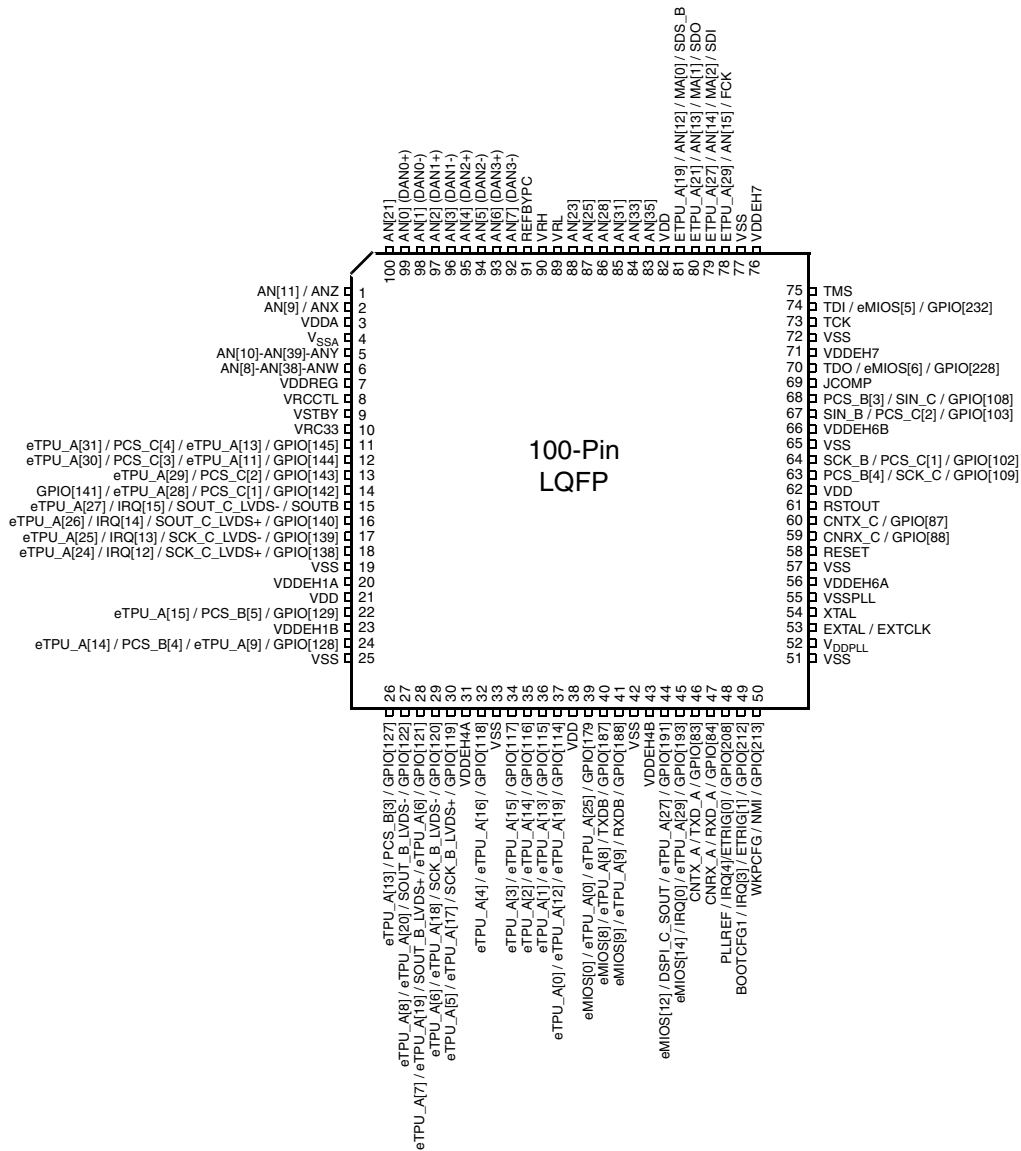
AN[21]
AN[0] (DAN0+)
AN[1] (DAN0-)
AN[2] (DAN1+)
AN[3] (DAN1-)
AN[4] (DAN2+)
AN[5] (DAN2-)
AN[6] (DAN3+)
AN[7] (DAN3-)
REFBYPC
VRH
VRL
AN[23]
AN[25]
AN[28]
AN[31]
AN[33]
AN[35]
VDD
ETPU_A[19] / AN[12] / MA[0] / SDS_B
ETPU_A[21] / AN[13] / MA[1] / SDO
ETPU_A[27] / AN[14] / MA[2] / SDI
ETPU_A[29] / AN[15] / FCK
VSS
VDDEH7

100 99 98 97 96 95 94 93 92 91 90 89 88 87 86 85 84 83 82 81 80 79 78 77 76

AN[11] / ANZ 1
AN[9] / ANX 2
VDDA 3
$V_{SSA}$ 4
AN[10]-AN[39]-ANY 5
AN[8]-AN[38]-ANW 6
VDDREG 7
VRCCTL 8
VSTBY 9
VRC33 10
eTPU_A[31] / PCS_C[4] / eTPU_A[13] / GPIO[145] 11
eTPU_A[30] / PCS_C[3] / eTPU_A[11] / GPIO[144] 12
eTPU_A[29] / PCS_C[2] / GPIO[143] 13
GPIO[141] / eTPU_A[28] / PCS_C[1] / GPIO[142] 14
eTPU_A[27] / IRQ[15] / SOUT_C_LVDS- / SOUTB 15
eTPU_A[26] / IRQ[14] / SOUT_C_LVDS+ / GPIO[140] 16
eTPU_A[25] / IRQ[13] / SCK_C_LVDS- / GPIO[139] 17
eTPU_A[24] / IRQ[12] / SCK_C_LVDS+ / GPIO[138] 18
VSS 19
VDDEH1A 20
VDD 21
eTPU_A[15] / PCS_B[5] / GPIO[129] 22
VDDEH1B 23
eTPU_A[14] / PCS_B[4] / eTPU_A[9] / GPIO[128] 24
VSS 25

100-Pin
LQFP

75 TMS
74 TDI / eMIOS[5] / GPIO[232]
73 TCK
72 VSS
71 VDDEH7
70 TDO / eMIOS[6] / GPIO[228]
69 JCOMP
68 PCS_B[3] / SIN_C / GPIO[108]
67 SIN_B / PCS_C[2] / GPIO[103]
66 VDDEH6B
65 VSS
64 SCK_B / PCS_C[1] / GPIO[102]
63 PCS_B[4] / SCK_C / GPIO[109]
62 VDD
61 RSTOUT
60 CNTX_C / GPIO[87]
59 CNRX_C / GPIO[88]
58 RESET
57 VSS
56 VDDEH6A
55 VSSPLL
54 XTAL
53 EXTAL / EXTCLK
52 $V_{DDPLL}$
51 VSS

26 27 28 29 30 31 32 33 34 35 36 37 38 39 40 41 42 43 44 45 46 47 48 49 50

eTPU_A[13] / PCS_B[3] / GPIO[127]
eTPU_A[8] / eTPU_A[20] / SOUT_B_LVDS- / GPIO[122]
eTPU_A[7] / eTPU_A[19] / SOUT_B_LVDS+ / eTPU_A[6] / GPIO[121]
eTPU_A[6] / eTPU_A[18] / SCK_B_LVDS- / GPIO[120]
eTPU_A[5] / eTPU_A[17] / SCK_B_LVDS+ / GPIO[119]
VDDEH4A
eTPU_A[4] / eTPU_A[16] / GPIO[118]
VSS
eTPU_A[3] / eTPU_A[15] / GPIO[117]
eTPU_A[2] / eTPU_A[14] / GPIO[116]
eTPU_A[1] / eTPU_A[13] / GPIO[115]
eTPU_A[0] / eTPU_A[12] / eTPU_A[19] / GPIO[114]
VDD
eMIOS[0] / eTPU_A[0] / eTPU_A[25] / GPIO[179]
eMIOS[8] / eTPU_A[8] / TXDB / GPIO[187]
eMIOS[9] / eTPU_A[9] / RXDB / GPIO[188]
VSS
VDDEH4B
eMIOS[12] / DSPI_C_SOUT / eTPU_A[27] / GPIO[191]
eMIOS[14] / IRQ[0] / eTPU_A[29] / GPIO[193]
CNTX_A / TXD_A / GPIO[83]
CNRX_A / RXD_A / GPIO[84]
PLLREF / IRQ[4]/ETRIG[0] / GPIO[208]
BOOTCFG1 / IRQ[3] / ETRIG[1] / GPIO[212]
WKPCFG / NMI / GPIO[213]